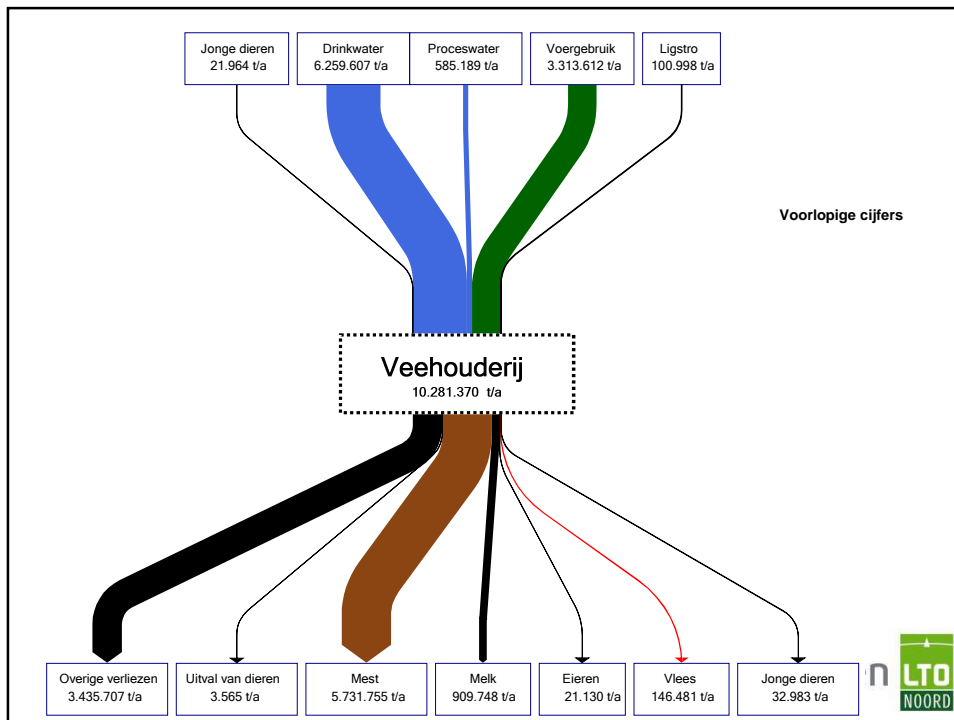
Jonge dieren
21.964 t/a

Drinkwater
6.259.607 t/a

Proceswater
585.189 t/a

Voergebruik
3.313.612 t/a

Ligstro
100.998 t/a

Voorlopige cijfers

Veehouderij
10.281.370 t/a

Overige verliezen
3.435.707 t/a

Uitval van dieren
3.565 t/a

Mest
5.731.755 t/a

Melk
909.748 t/a

Eieren
21.130 t/a

Vlees
146.481 t/a

Jonge dieren
32.983 t/a

LTO
NOORD